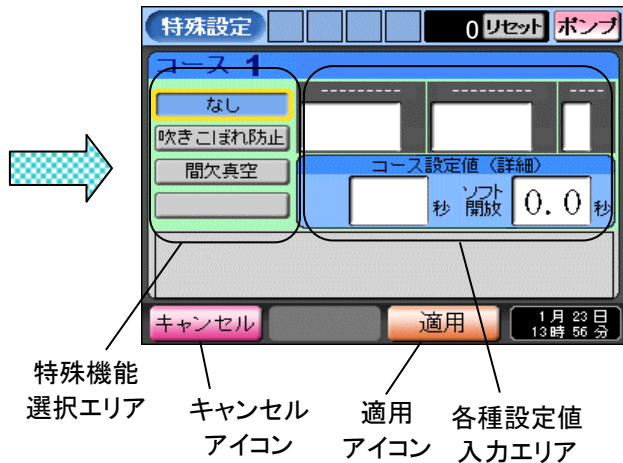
特殊設定

0 リセット

ポンプ

コース 1

なし

吹きこぼれ防止

間欠真空

---------

---------

----

コース設定値（詳細）

秒

ソフト開放

0. 0

秒

キャンセル

適用

1月 23日
13時 56分

特殊機能
選択エリア

キャンセル
アイコン

適用
アイコン

各種設定値
入力エリア